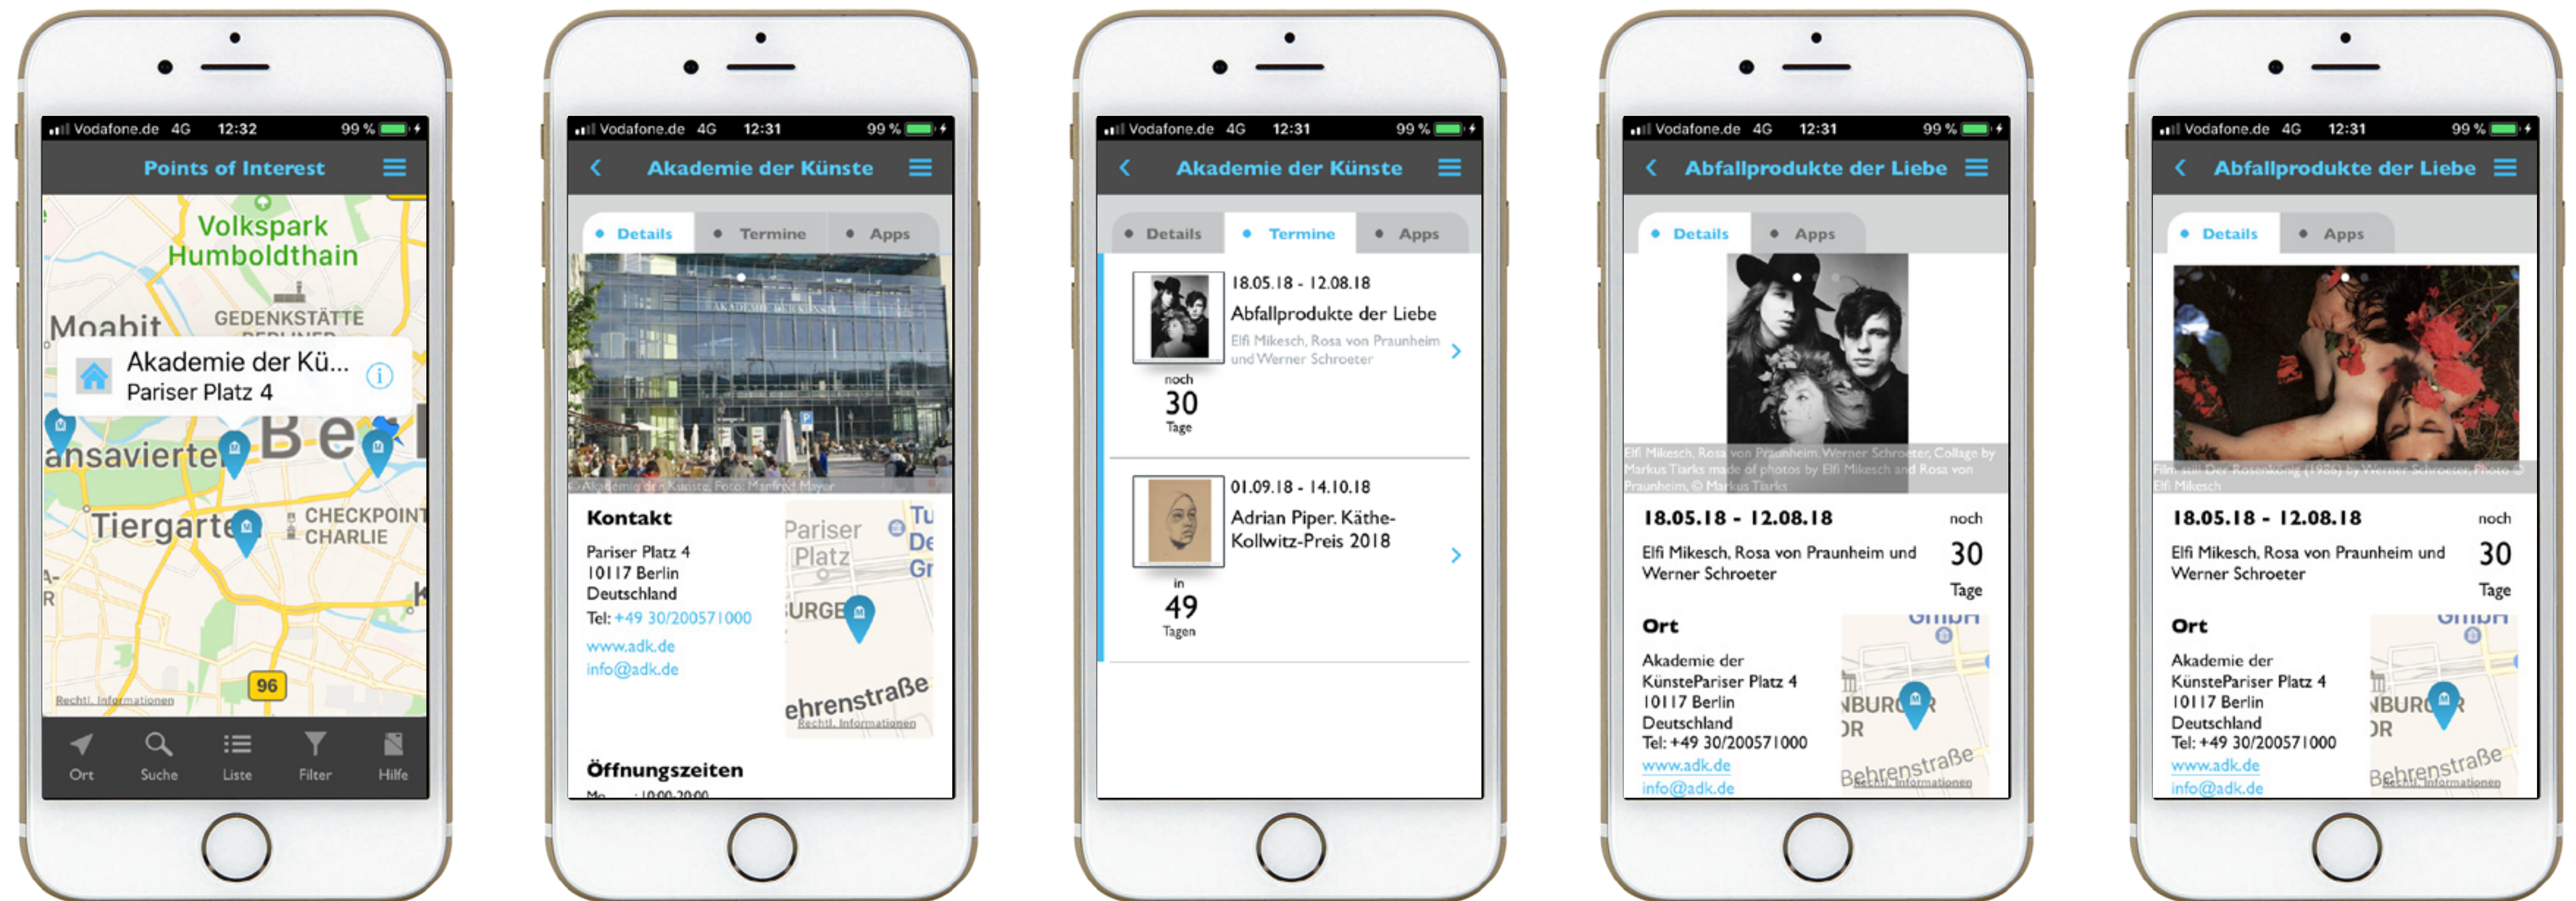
Vodafone.de 4G 12:32 99 %

Points of Interest

Volkspark Humboldthain

Moabit

GEDENKSTÄTTE

Akademie der Kü...
Pariser Platz 4

ansaviertel

Be

Tiergarten

CHECKPOINT CHARLIE

Rechtl. Informationen

96

Ort Suche Liste Filter Hilfe

Vodafone.de 4G 12:31 99 %

Akademie der Künste

Details Termine Apps

© Akademie der Künste, Foto: Manfred Mayer

Kontakt

Pariser Platz 4
10117 Berlin
Deutschland
Tel: +49 30/200571000
www.adk.de
info@adk.de

Pariser Platz

ehrenstraße

Rechtl. Informationen

Öffnungszeiten

Vodafone.de 4G 12:31 99 %

Akademie der Künste

Details Termine Apps

18.05.18 - 12.08.18
Abfallprodukte der Liebe
Elfi Mikesch, Rosa von Praunheim und Werner Schroeter

noch
30
Tage

01.09.18 - 14.10.18
Adrian Piper. Käthe-Kollwitz-Preis 2018

in
49
Tagen

Vodafone.de 4G 12:31 99 %

Abfallprodukte der Liebe

Details Apps

Elfi Mikesch, Rosa von Praunheim, Werner Schroeter, Collage by Markus Tiarks made of photos by Elfi Mikesch and Rosa von Praunheim, © Markus Tiarks

18.05.18 - 12.08.18

noch
30
Tage

Elfi Mikesch, Rosa von Praunheim und Werner Schroeter

Ort

Akademie der KünstePariser Platz 4
10117 Berlin
Deutschland
Tel: +49 30/200571000
www.adk.de
info@adk.de

Behrenstraße

Rechtl. Informationen

Vodafone.de 4G 12:31 99 %

Abfallprodukte der Liebe

Details Apps

Film still Der Rosenkönig (1986) by Werner Schroeter, Photo © Elfi Mikesch

18.05.18 - 12.08.18

noch
30
Tage

Elfi Mikesch, Rosa von Praunheim und Werner Schroeter

Ort

Akademie der KünstePariser Platz 4
10117 Berlin
Deutschland
Tel: +49 30/200571000
www.adk.de
info@adk.de

Behrenstraße

Rechtl. Informationen